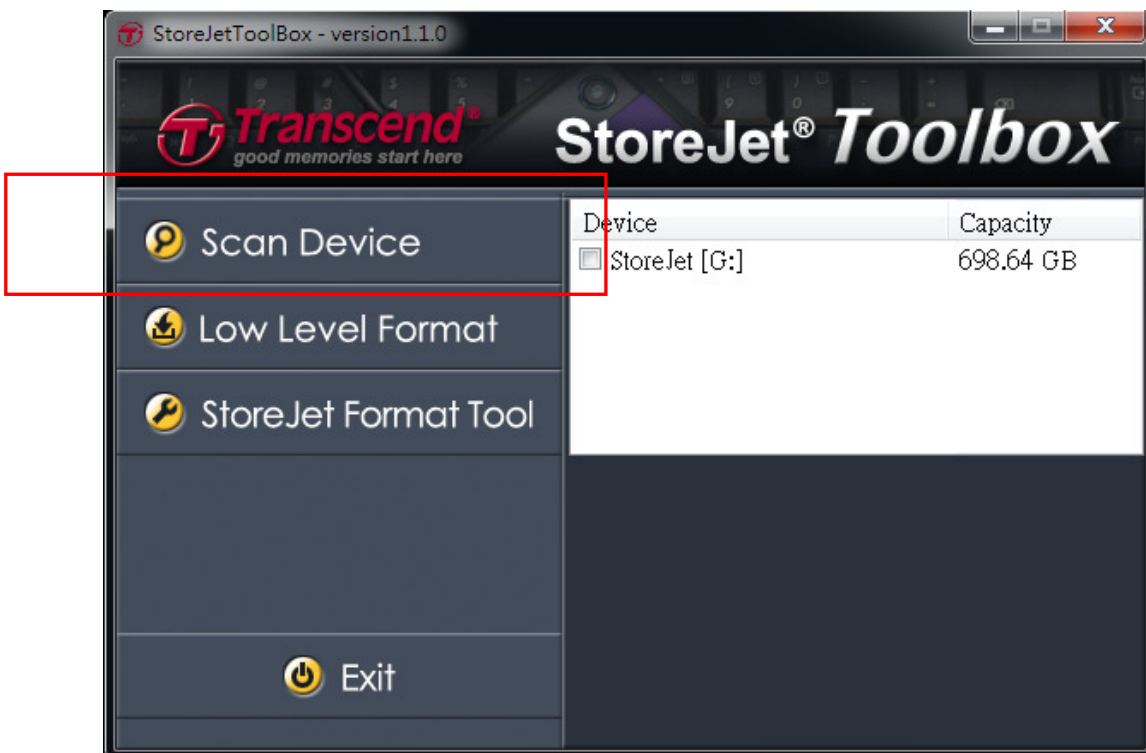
StoreJetToolBox - version1.1.0

Transcend®
good memories start here

StoreJet® Toolbox

Scan Device

Low Level Format

StoreJet Format Tool

Exit

| Device | Capacity |
|---|---|
| StoreJet [G:] | 698.64 GB |